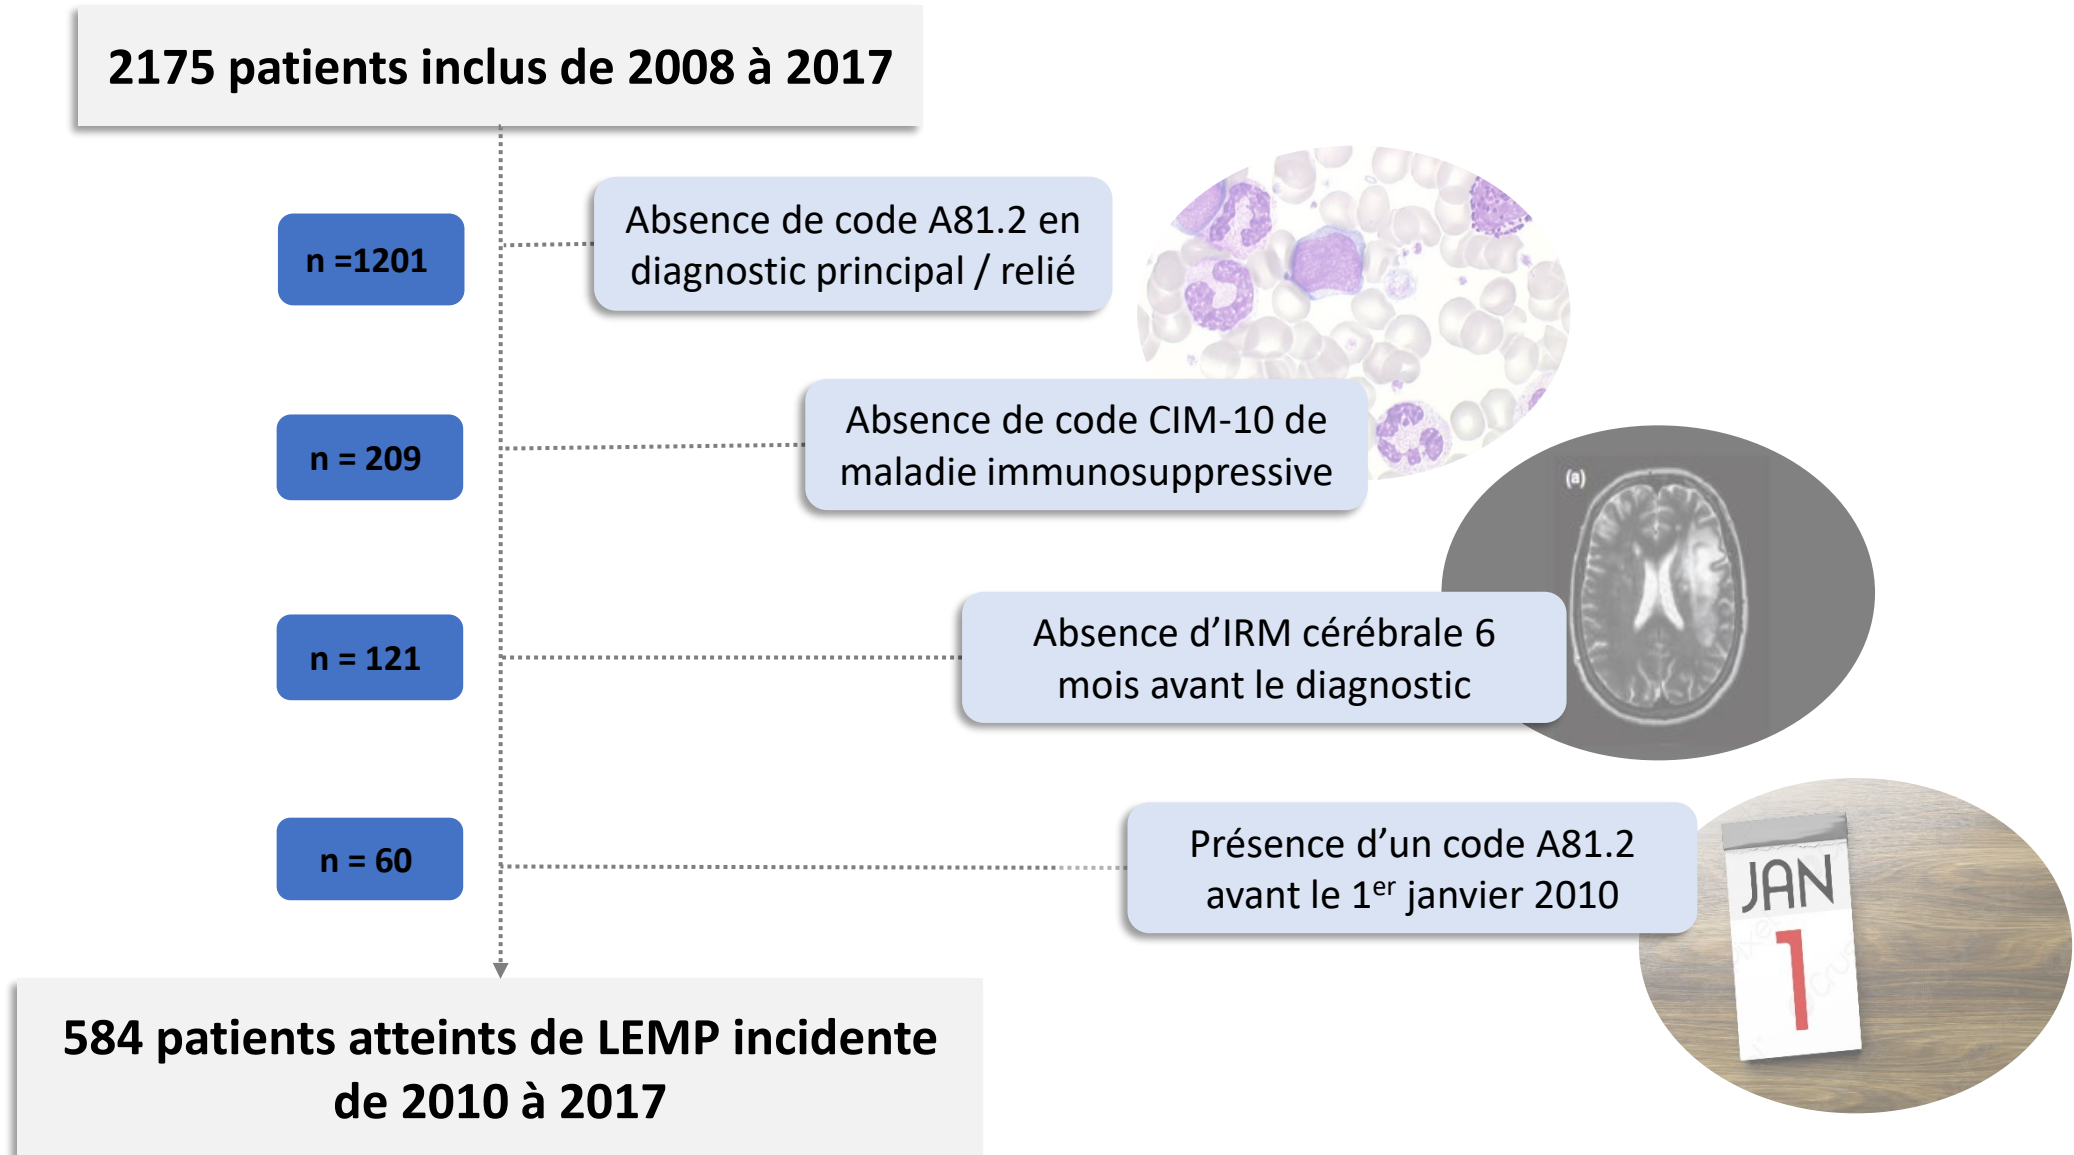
2175 patients inclus de 2008 à 2017

n =1201

Absence de code A81.2 en diagnostic principal / relié

n = 209

Absence de code CIM-10 de maladie immunosuppressive

(a)

n = 121

Absence d'IRM cérébrale 6 mois avant le diagnostic

n = 60

Présence d'un code A81.2 avant le 1$^{er}$ janvier 2010

JAN
1

584 patients atteints de LEMP incidente de 2010 à 2017